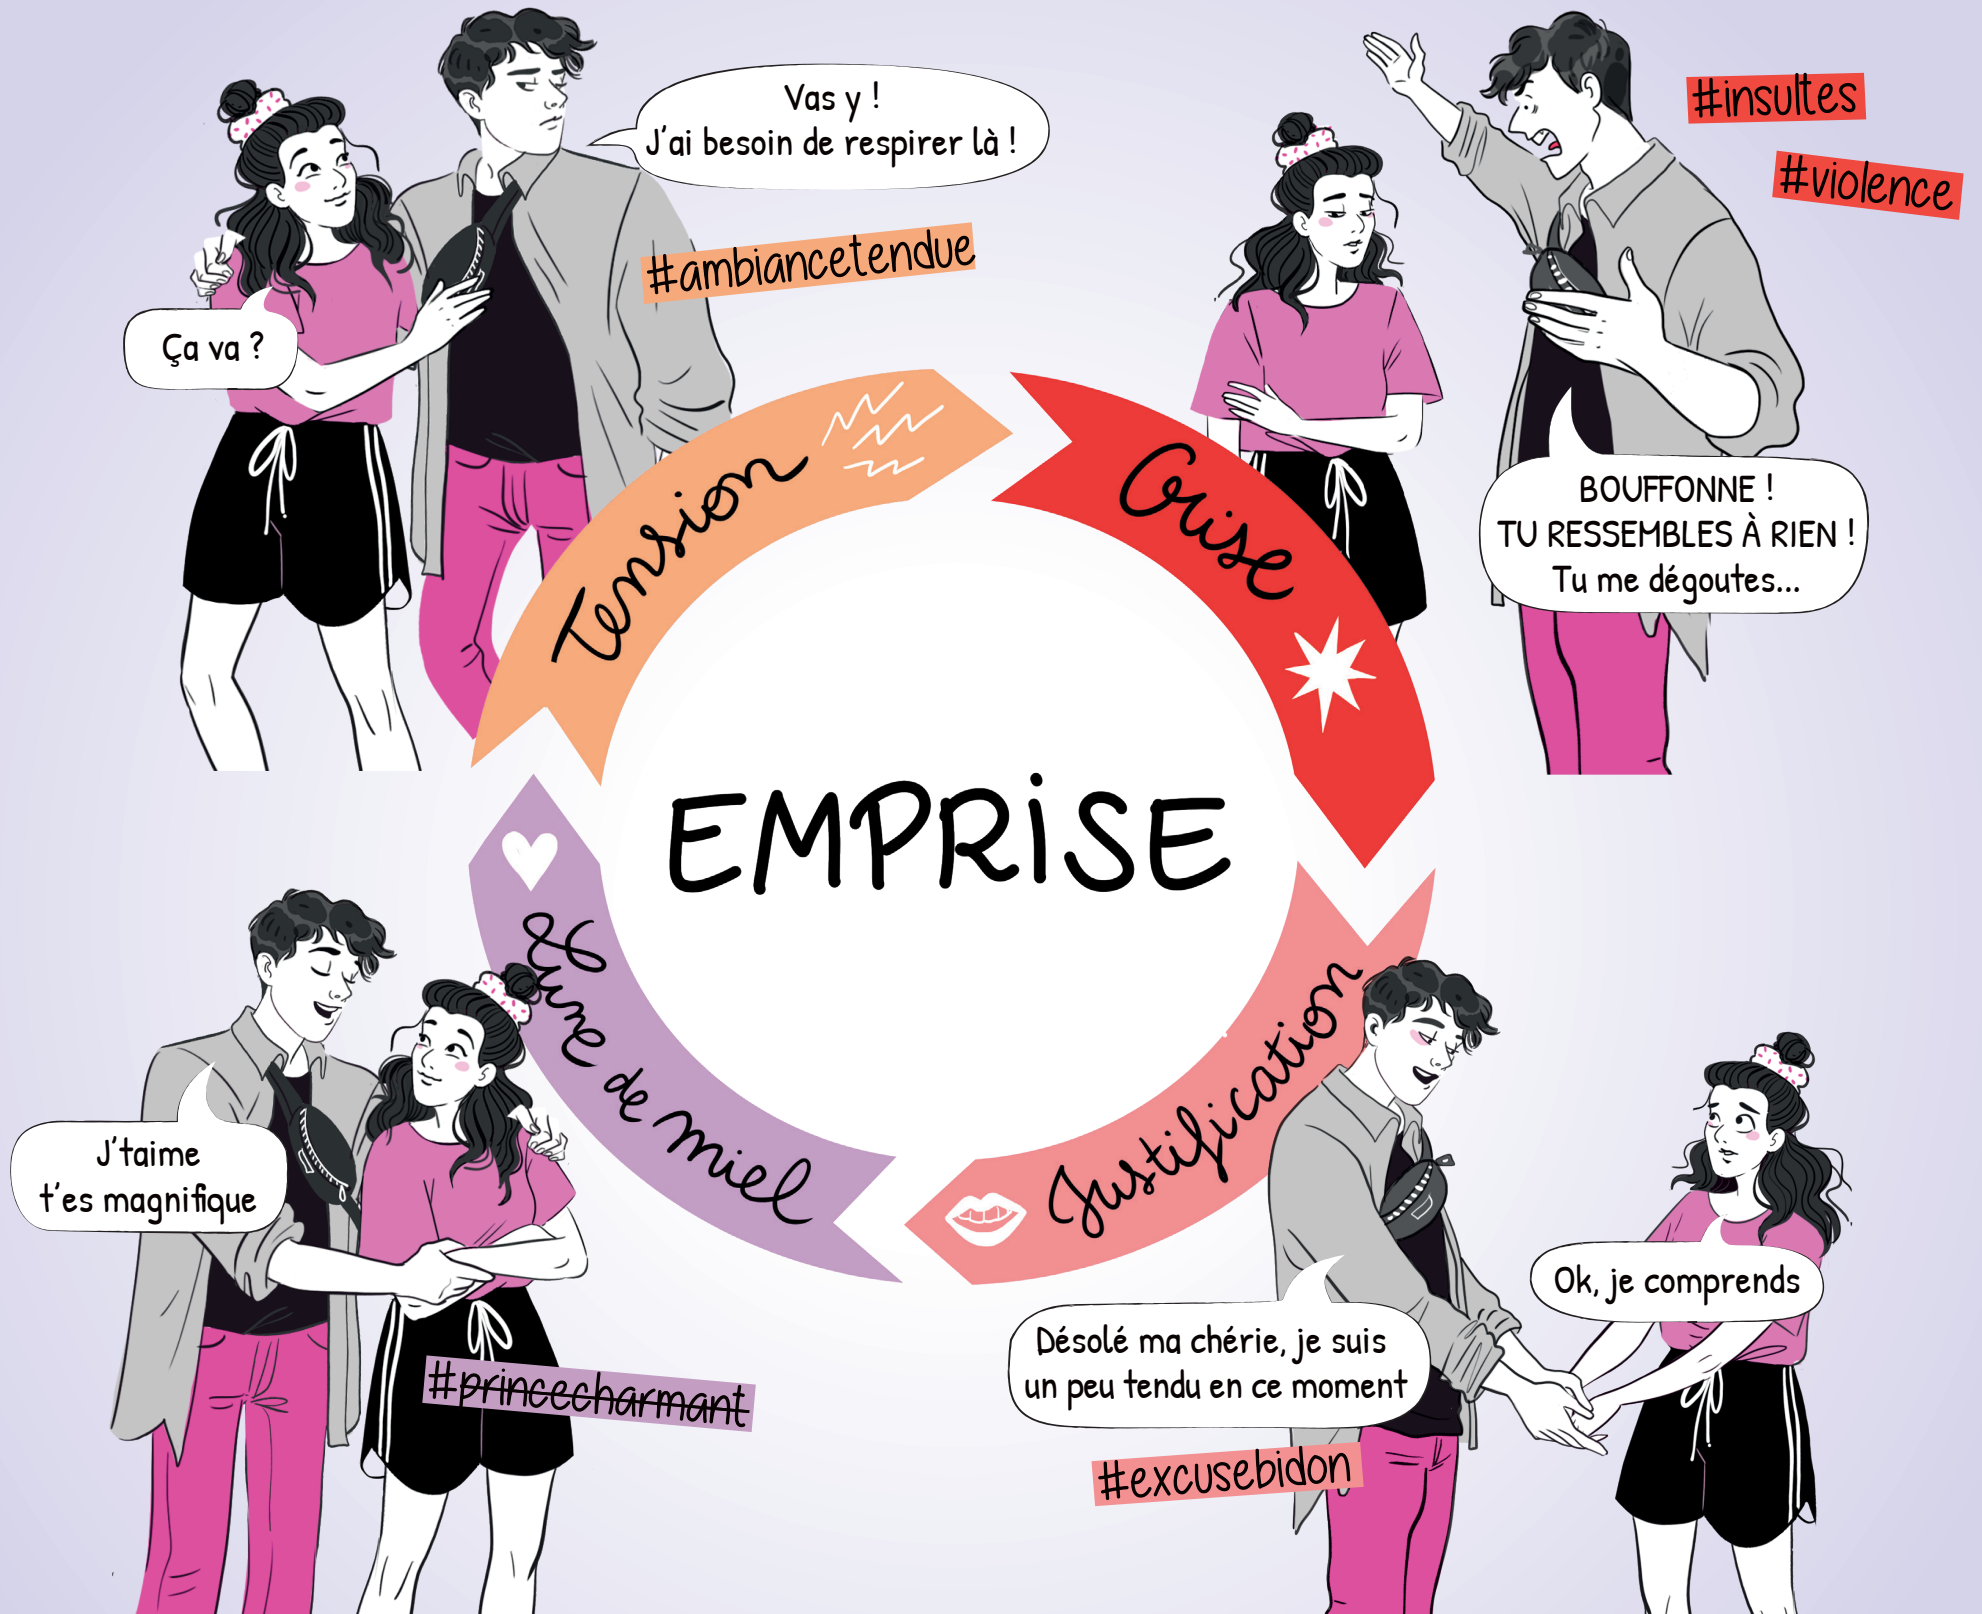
Vas y !
J'ai besoin de respirer là !

#ambiancetendue

Ça va ?

#insultes

#violence

BOUFFONNE !
TU RESSEMBLES À RIEN !
Tu me dégoutes...

Tension

Crise

EMPRiSE

Lune de miel

Justification

J'taime
t'es magnifique

#princecharmant

Ok, je comprends

Désolé ma chérie, je suis un peu tendu en ce moment

#excusebidon